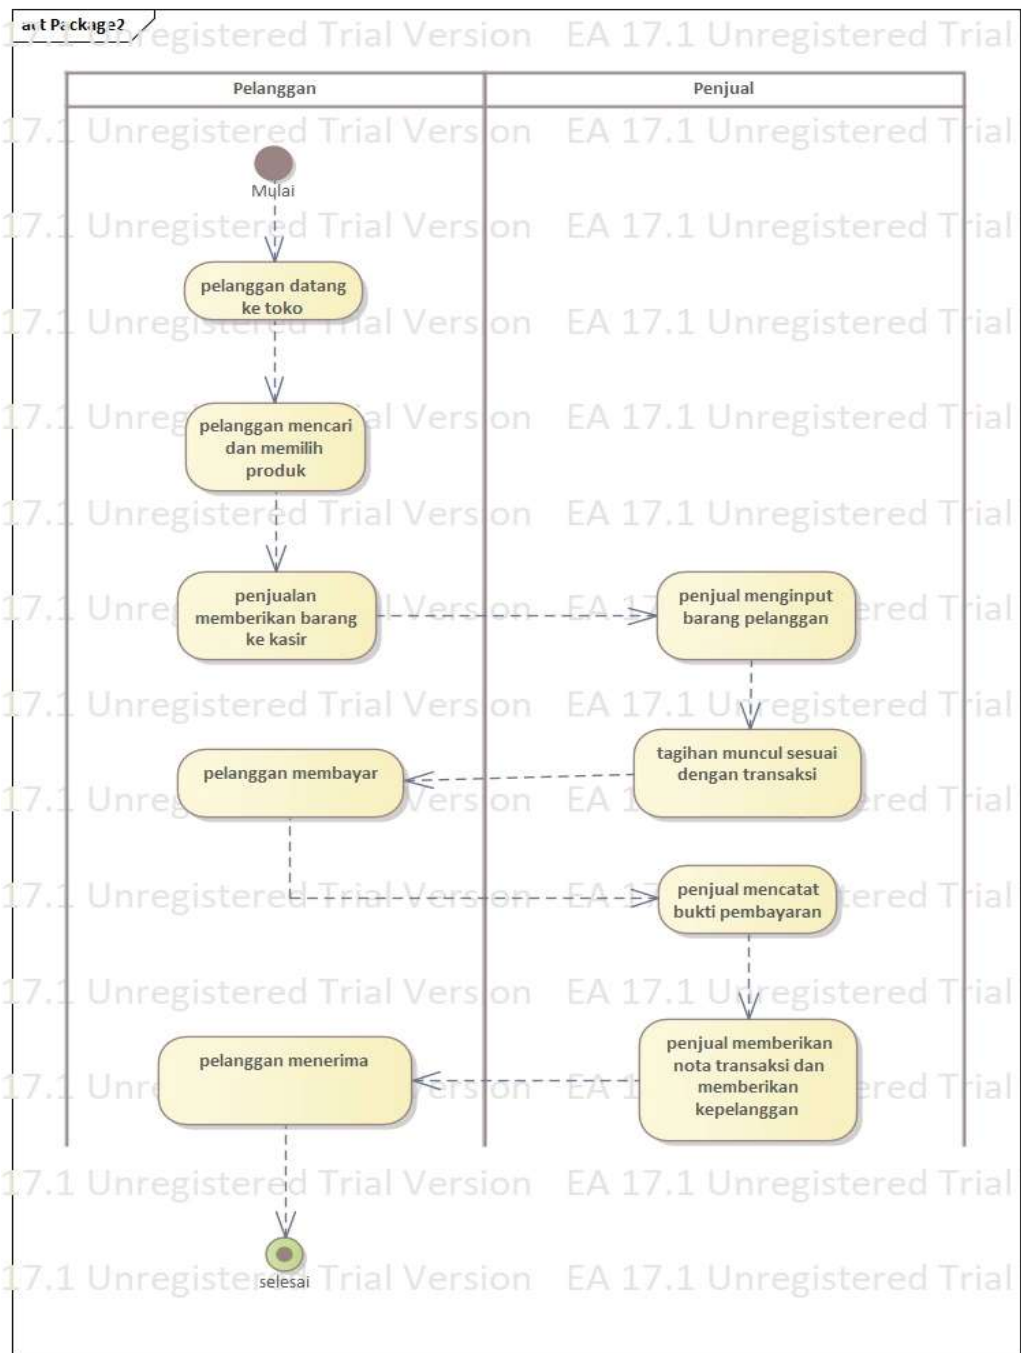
act Package2

Unregistered Trial Version EA 17.1 Unregistered Trial

| Pelanggan | Penjual |
|---|---|

17.1 Unregistered Trial Version EA 17.1 Unregistered Trial

Mulai

17.1 Unregistered Trial Version EA 17.1 Unregistered Trial

pelanggan datang ke toko

17.1 Unregistered Trial Version EA 17.1 Unregistered Trial

pelanggan mencari dan memilih produk

17.1 Unregistered Trial Version EA 17.1 Unregistered Trial

17.1 Unregistered Trial Version EA 17.1 Unregistered Trial

penjualan memberikan barang ke kasir

penjual menginput barang pelanggan

17.1 Unregistered Trial Version EA 17.1 Unregistered Trial

pelanggan membayar

tagihan muncul sesuai dengan transaksi

17.1 Unregistered Trial Version EA 17.1 Unregistered Trial

17.1 Unregistered Trial Version EA 17.1 Unregistered Trial

penjual mencatat bukti pembayaran

17.1 Unregistered Trial Version EA 17.1 Unregistered Trial

pelanggan menerima

penjual memberikan nota transaksi dan memberikan kepelanggan

17.1 Unregistered Trial Version EA 17.1 Unregistered Trial

17.1 Unregistered Trial Version EA 17.1 Unregistered Trial

17.1 Unregistered Trial Version EA 17.1 Unregistered Trial

selesai